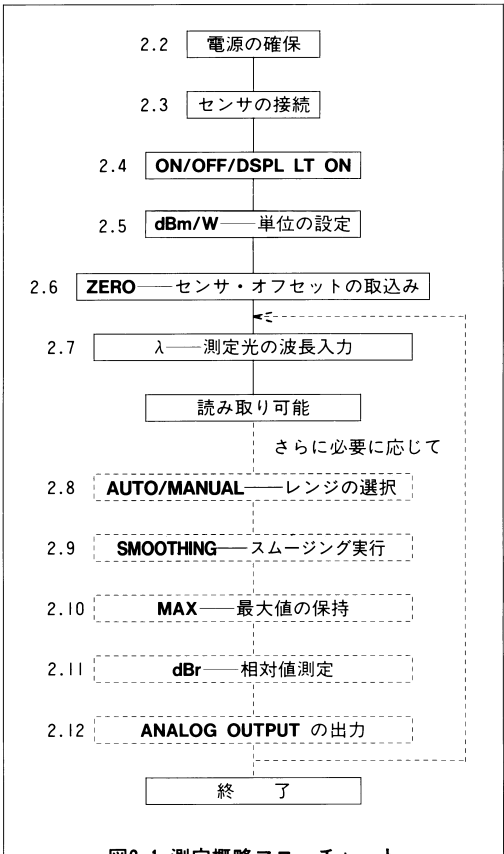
2.2 電源の確保

2.3 センサの接続

2.4 ON/OFF/DSPL LT ON

2.5 dBm/W——単位の設定

2.6 ZERO——センサ・オフセットの取込み

2.7 λ——測定光の波長入力

読み取り可能

さらに必要に応じて

2.8 AUTO/MANUAL——レンジの選択

2.9 SMOOTHING——スムージング実行

2.10 MAX——最大値の保持

2.11 dBr——相対値測定

2.12 ANALOG OUTPUT の出力

終　了

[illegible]